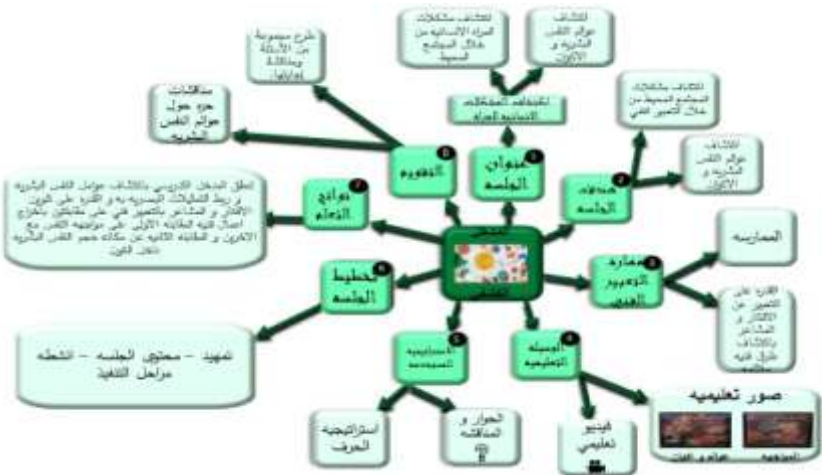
اكتشاف مشكلات المرأة الانسانية من خلال المجتمع المحيط

اكتشاف عوالم النفس البشرية و الآخرين

طرح مجموعة من الأسئلة ومناقشة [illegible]

تكامل المجالات الانسانية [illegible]

اكتشاف مشكلات المجتمع المحيط من خلال التعبير الفني

مناقشات حره حول عوالم النفس البشرية

6 التقويم

3 عنوان الجلسة

2 أهداف الجلسة

اكتشاف عوالم النفس البشرية و الآخرين

7 نواتج التعلم

انطلق المدخل الكوري باكتشاف عوالم النفس البشرية و ربط المشكلات المجتمعية به و القدرة على الكون الإبداعي و المشاعر بالتعبير الفني على مسطح بالخروج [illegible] الطالبة الأولى على مواجهة النفس مع الآخرين و الطالبة الثانية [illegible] النفس البشرية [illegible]

8 مهارة التعبير الفني

الممارسة

القدرة على التعبير عن الأفكار و المشاعر واكتشاف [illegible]

9 تخطيط الجلسة

تمهيد – محتوى الجلسه – الانشطه مراحل التنفيذ

5 الاستراتيجية المستخدمة

4 الوسيلة التعليمية

استراتيجية الحرف

الحوار و المناقشة

فيديو تعليمي

صور تعليمية

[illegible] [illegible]